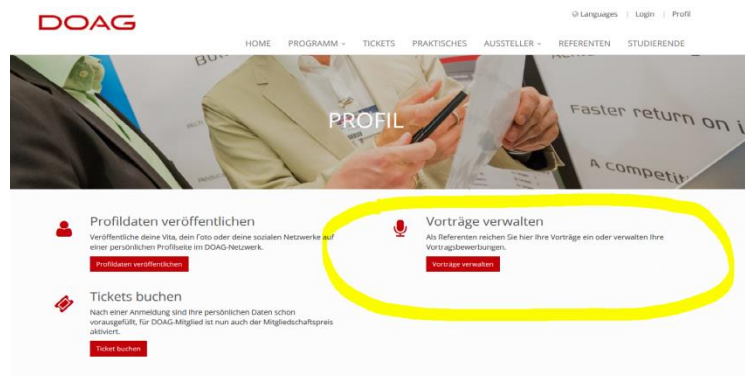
DOAG

Languages | Login | Profil

HOME PROGRAMM TICKETS PRAKTISCHES AUSSTELLER REFERENTEN STUDIERENDE

Faster return on i

A competi

PROFIL

Profildaten veröffentlichen

Veröffentliche deine Vita, dein Foto oder deine sozialen Netzwerke auf einer persönlichen Profilseite im DOAG-Netzwerk.

Profildaten veröffentlichen

Vorträge verwalten

Als Referenten reichen Sie hier Ihre Vorträge ein oder verwalten Ihre Vortragsbewerbungen.

Vorträge verwalten

Tickets buchen

Nach einer Anmeldung sind Ihre persönlichen Daten schon vorausgefüllt, für DOAG-Mitglied ist nun auch der Mitgliedschaftspreis aktiviert.

Ticket buchen